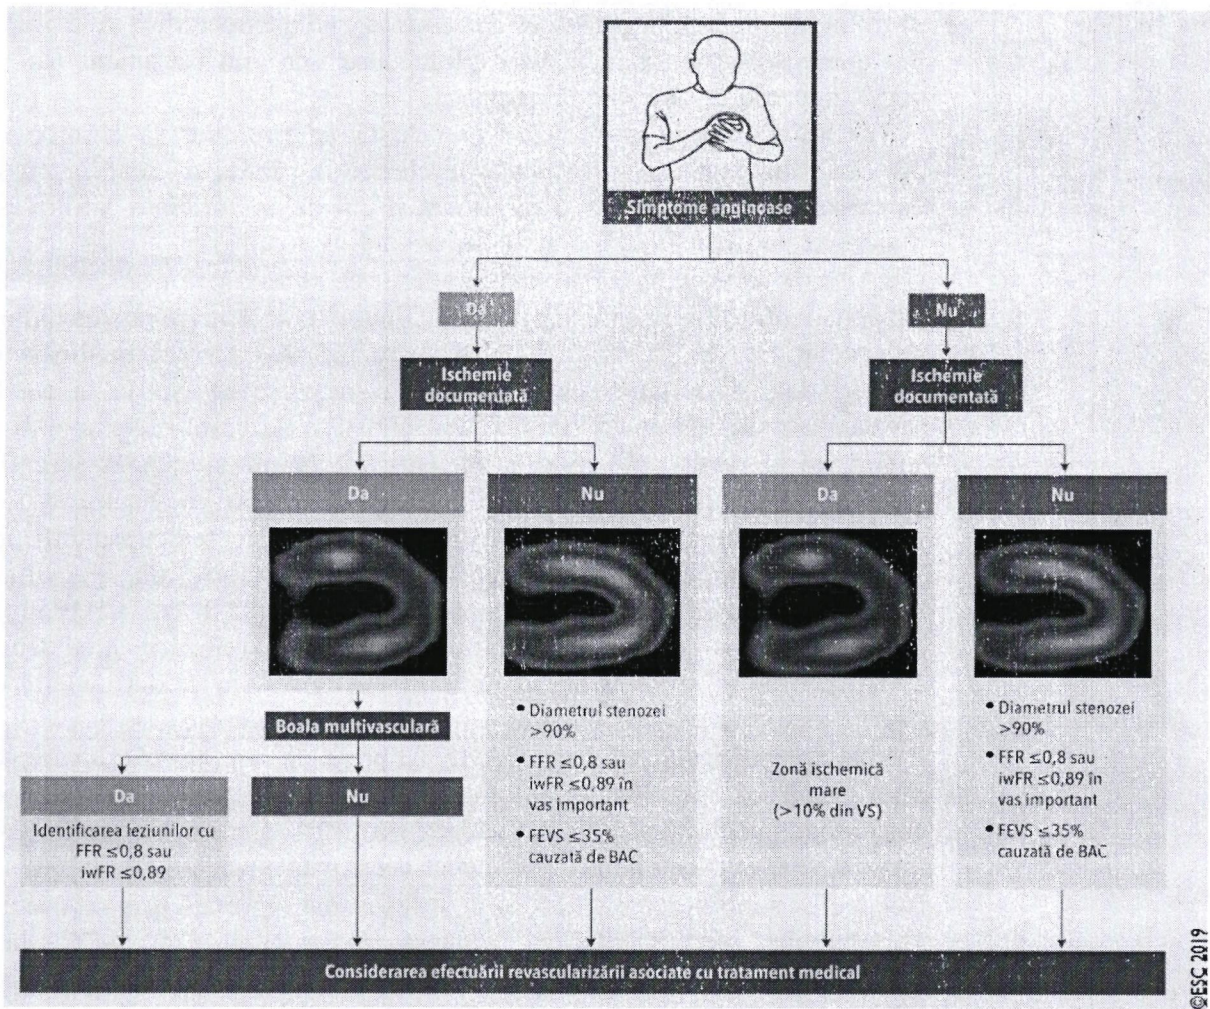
Simptome anginoase

Da

Nu

Ischemie documentată

Ischemie documentată

Da

Nu

Da

Nu

Boala multivasculară

Da

Nu

Identificarea leziunilor cu FFR ≤0,8 sau iwFR ≤0,89

• Diametrul stenozei >90%
• FFR ≤0,8 sau iwFR ≤0,89 în vas important
• FEVS ≤35% cauzată de BAC

Zonă ischemică mare (>10% din VS)

• Diametrul stenozei >90%
• FFR ≤0,8 sau iwFR ≤0,89 în vas important
• FEVS ≤35% cauzată de BAC

Considerarea efectuării revascularizării asociate cu tratament medical

©ESC 2019